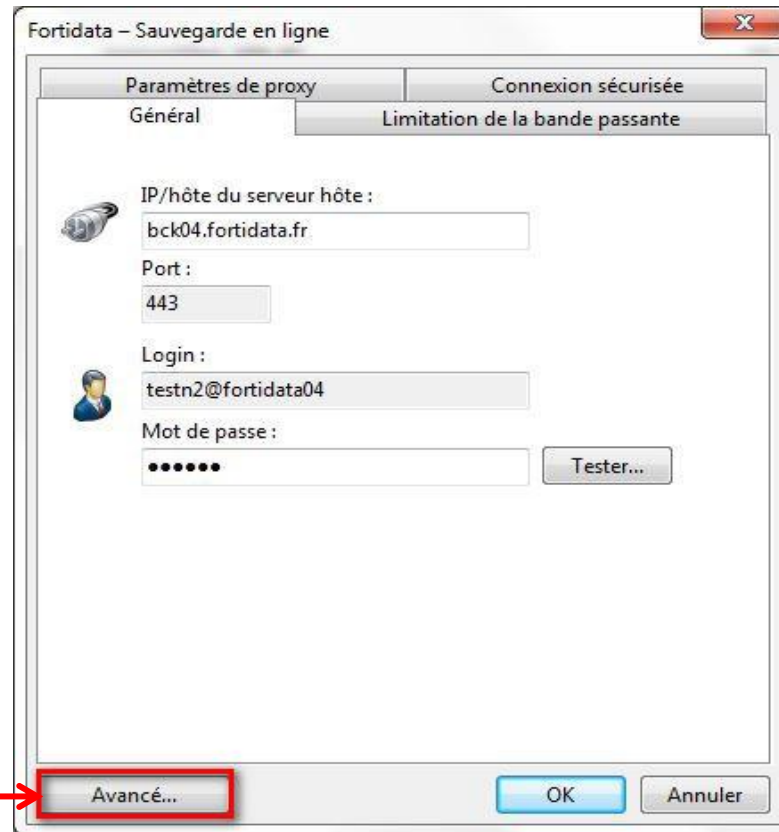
Fortidata – Sauvegarde en ligne

Paramètres de proxy
Connexion sécurisée
Général
Limitation de la bande passante

IP/hôte du serveur hôte :
bck04.fortidata.fr
Port :
443

Login :
testn2@fortidata04
Mot de passe :
••••••
Tester...

Avancé...
OK
Annuler